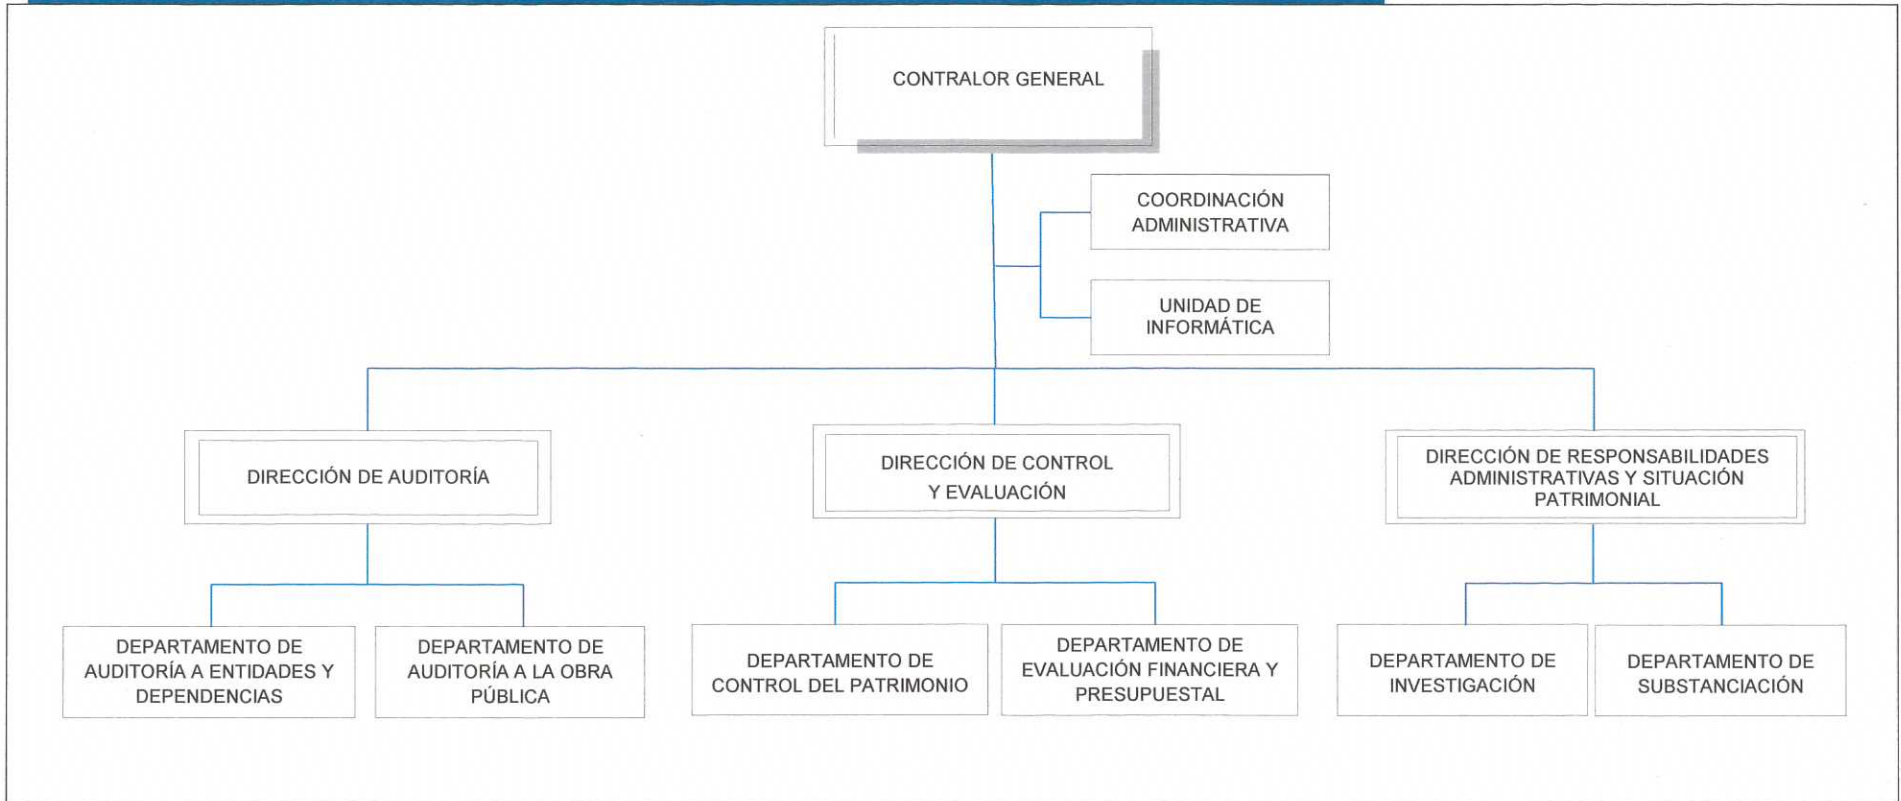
CONTRALOR GENERAL

COORDINACIÓN ADMINISTRATIVA

UNIDAD DE INFORMÁTICA

DIRECCIÓN DE AUDITORÍA

DIRECCIÓN DE CONTROL Y EVALUACIÓN

DIRECCIÓN DE RESPONSABILIDADES ADMINISTRATIVAS Y SITUACIÓN PATRIMONIAL

DEPARTAMENTO DE AUDITORÍA A ENTIDADES Y DEPENDENCIAS

DEPARTAMENTO DE AUDITORÍA A LA OBRA PÚBLICA

DEPARTAMENTO DE CONTROL DEL PATRIMONIO

DEPARTAMENTO DE EVALUACIÓN FINANCIERA Y PRESUPUESTAL

DEPARTAMENTO DE INVESTIGACIÓN

DEPARTAMENTO DE SUBSTANCIACIÓN